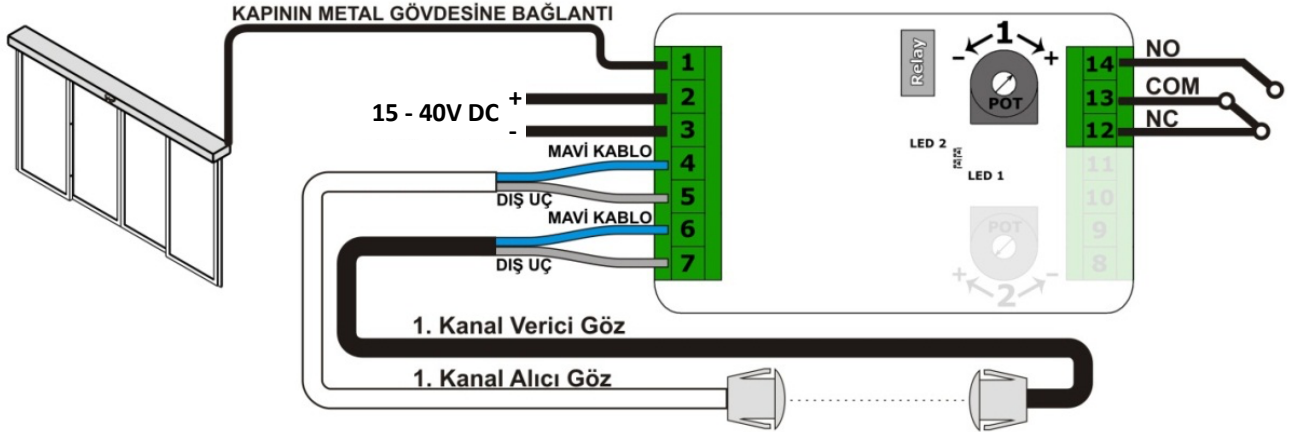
KAPININ METAL GÖVDESİNE BAĞLANTI

15 - 40V DC
+
-

1
2
3
4
5
6
7

MAVİ KABLO
DIŞ UÇ
MAVİ KABLO
DIŞ UÇ

Relay
1
-
+
POT

LED 2
LED 1

POT
+
2
-

14
13
12
11
10
9
8

NO
COM
NC

1. Kanal Verici Göz
1. Kanal Alıcı Göz